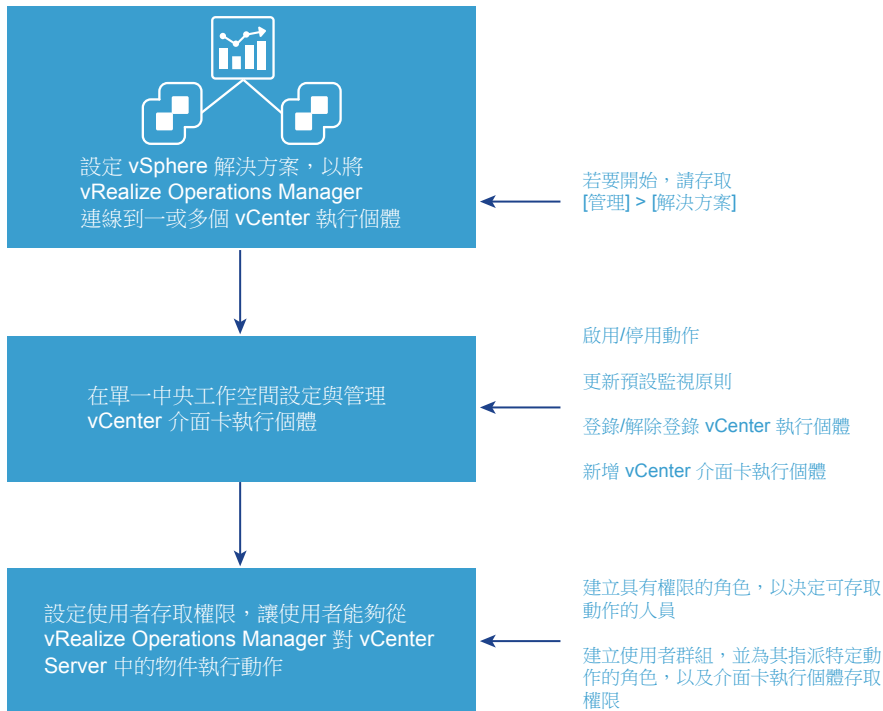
設定 vSphere 解決方案，以將 vRealize Operations Manager 連線到一或多個 vCenter 執行個體

若要開始，請存取 [管理] > [解決方案]

在單一中央工作空間設定與管理 vCenter 介面卡執行個體

啟用/停用動作

更新預設監視原則

登錄/解除登錄 vCenter 執行個體

新增 vCenter 介面卡執行個體

設定使用者存取權限，讓使用者能夠從 vRealize Operations Manager 對 vCenter Server 中的物件執行動作

建立具有權限的角色，以決定可存取動作的人員

建立使用者群組，並為其指派特定動作的角色，以及介面卡執行個體存取權限